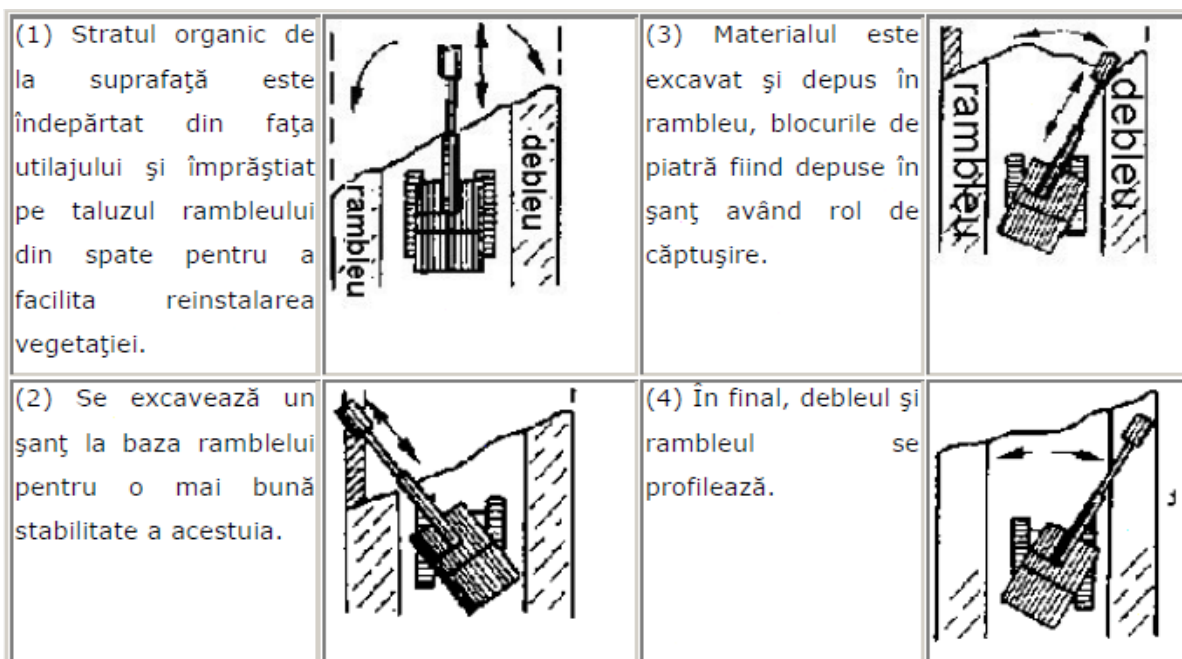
| | | | |
|---|---|---|---|
| (1) Stratul organic de la suprafaţă este îndepărtat din faţa utilajului şi împrăştiat pe taluzul rambleului din spate pentru a facilita reinstalarea vegetaţiei. | rambleu debleu | (3) Materialul este excavat şi depus în rambleu, blocurile de piatră fiind depuse în şanţ având rol de căptuşire. | rambleu debleu |
| (2) Se excavează un şanţ la baza ramblelui pentru o mai bună stabilitate a acestuia. | | (4) În final, debleul şi rambleul se profilează. | |